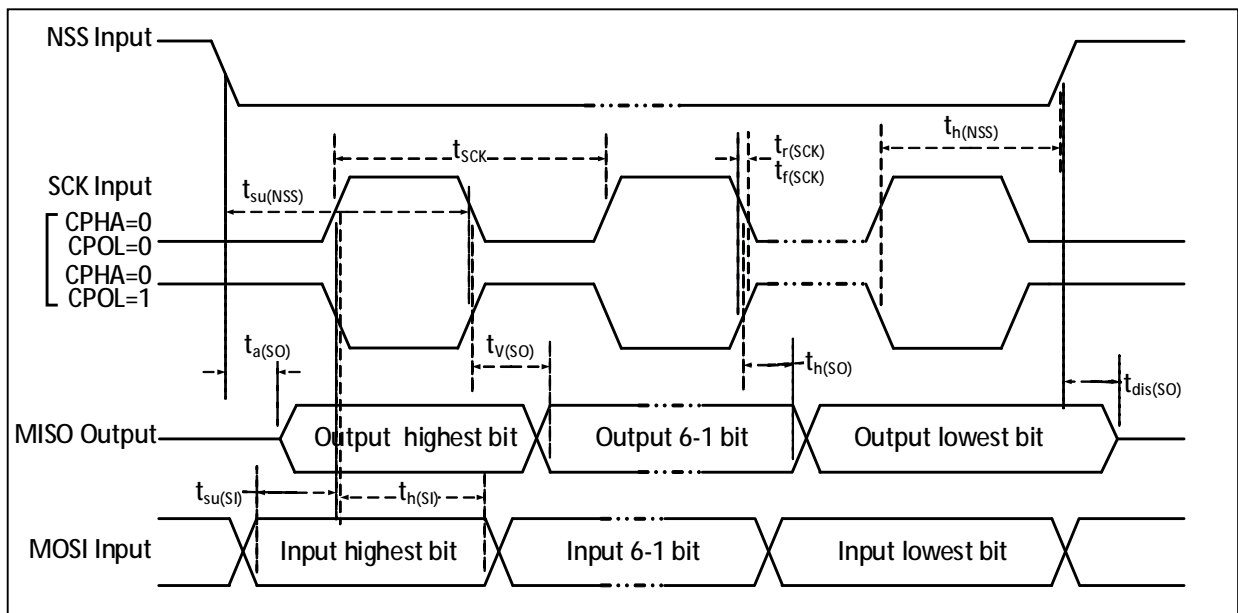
NSS Input

$t_{SCK}$

$t_{r(SCK)}$
$t_{f(SCK)}$

$t_{h(NSS)}$

SCK Input

$t_{su(NSS)}$

CPHA=0
CPOL=0
CPHA=0
CPOL=1

$t_{a(SO)}$

$t_{V(SO)}$

$t_{h(SO)}$

$t_{dis(SO)}$

MISO Output

Output highest bit

Output 6-1 bit

Output lowest bit

$t_{su(SI)}$

$t_{h(SI)}$

MOSI Input

Input highest bit

Input 6-1 bit

Input lowest bit